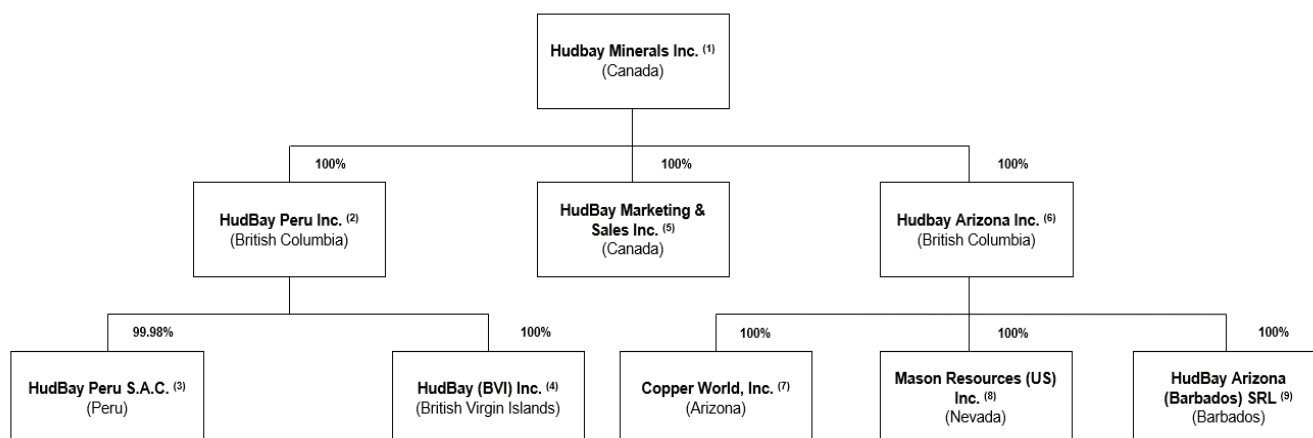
Hudbay Minerals Inc. $^{(1)}$
(Canada)

100%

100%

100%

HudBay Peru Inc. $^{(2)}$
(British Columbia)

HudBay Marketing & Sales Inc. $^{(5)}$
(Canada)

Hudbay Arizona Inc. $^{(6)}$
(British Columbia)

99.98%

100%

100%

100%

100%

HudBay Peru S.A.C. $^{(3)}$
(Peru)

HudBay (BVI) Inc. $^{(4)}$
(British Virgin Islands)

Copper World, Inc. $^{(7)}$
(Arizona)

Mason Resources (US) Inc. $^{(8)}$
(Nevada)

HudBay Arizona (Barbados) SRL $^{(9)}$
(Barbados)